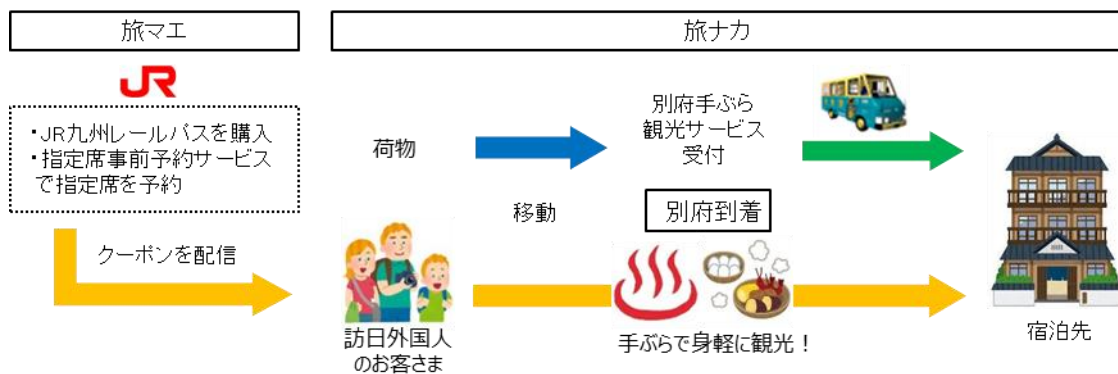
旅マエ

旅ナカ

JR

・JR九州レールパスを購入
・指定席事前予約サービスで指定席を予約

クーポンを配信

荷物

別府手ぶら観光サービス受付

移動

別府到着

訪日外国人のお客さま

手ぶらで身軽に観光！

宿泊先